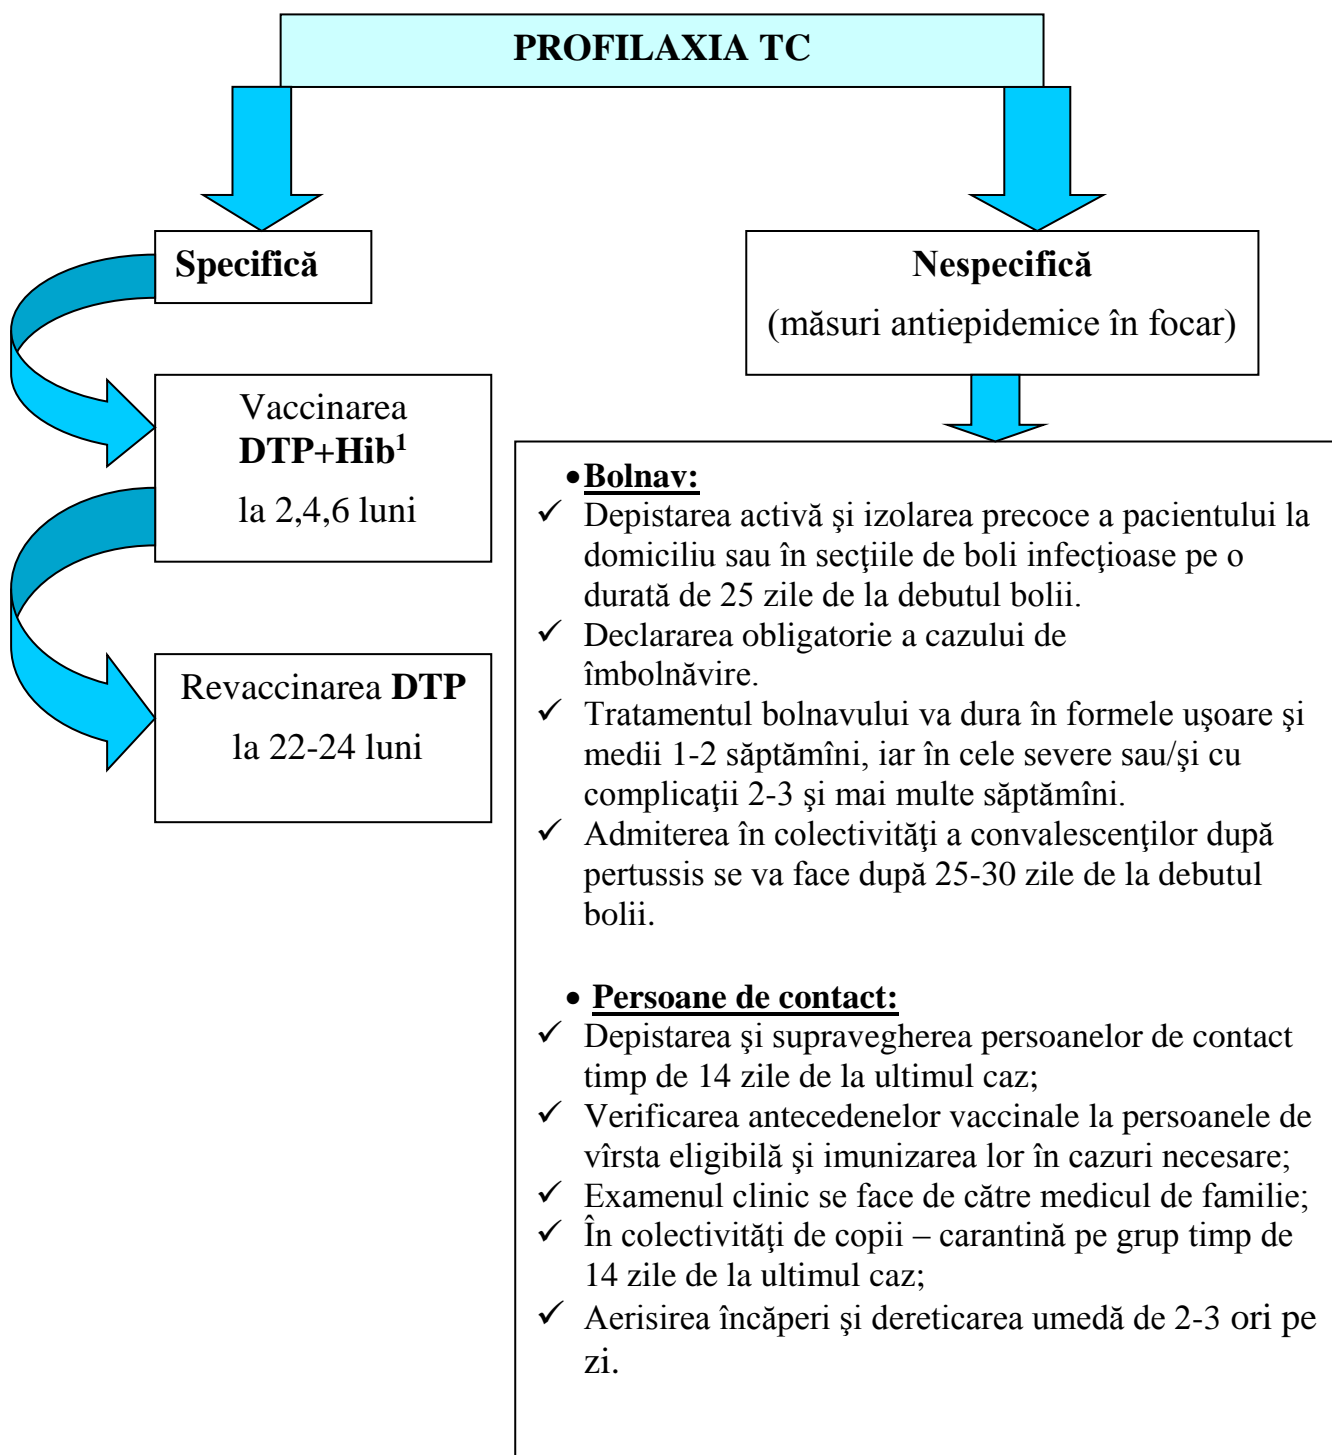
PROFILAXIA TC

Specifică

Vaccinarea DTP+Hib$^1$ la 2,4,6 luni

Revaccinarea DTP la 22-24 luni

Nespecifică
(măsuri antiepidemice în focar)

• Bolnav:
✓ Depistarea activă şi izolarea precoce a pacientului la domiciliu sau în secţiile de boli infecţioase pe o durată de 25 zile de la debutul bolii.
✓ Declararea obligatorie a cazului de îmbolnăvire.
✓ Tratamentul bolnavului va dura în formele uşoare şi medii 1-2 săptămîni, iar în cele severe sau/şi cu complicaţii 2-3 şi mai multe săptămîni.
✓ Admiterea în colectivităţi a convalescenţilor după pertussis se va face după 25-30 zile de la debutul bolii.

• Persoane de contact:
✓ Depistarea şi supravegherea persoanelor de contact timp de 14 zile de la ultimul caz;
✓ Verificarea antecedenelor vaccinale la persoanele de vîrsta eligibilă şi imunizarea lor în cazuri necesare;
✓ Examenul clinic se face de către medicul de familie;
✓ În colectivităţi de copii – carantină pe grup timp de 14 zile de la ultimul caz;
✓ Aerisirea încăperi şi dereticarea umedă de 2-3 ori pe zi.